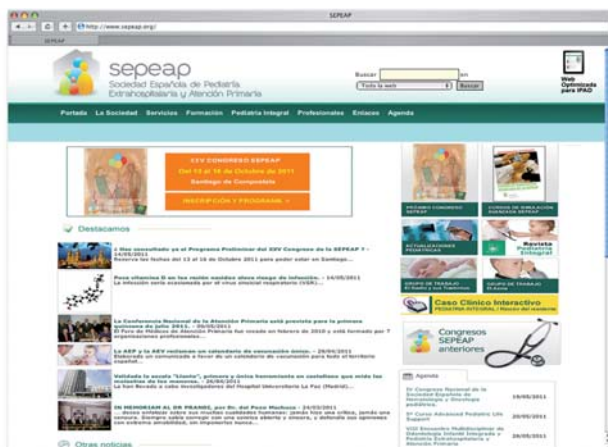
SEPEAP

http://www.sepeap.org/

SEPEAP

sepeap
Sociedad Española de Pediatría Extrahospitalaria y Atención Primaria

Buscar
en
Toda la web
Buscar

Web Optimizada para IPAD

Portada La Sociedad Servicios Formación Pediatría Integral Profesionales Enlaces Agenda

XXV CONGRESO SEPEAP
Del 13 al 15 de Octubre de 2011
Santiago de Compostela

INSCRIPCIÓN Y PROGRAMA »

Destacamos

¿ Has consultado ya el Programa Preliminar del XXV Congreso de la SEPEAP ? - 24/05/2011
Reserva las fechas del 13 al 15 de Octubre 2011 para poder estar en Santiago...

Poca vitamina D en los recién nacidos eleva riesgo de infección. - 14/05/2011
La infección sería ocasionada por el virus sincitial respiratorio (VSR)...

La Conferencia Nacional de la Atención Primaria está prevista para la primera quincena de julio 2011. - 05/05/2011
El Foro de Médicos de Atención Primaria fue creado en febrero de 2010 y está formado por 7 organizaciones profesionales...

La AEP y la AEV reclaman un calendario de vacunación único. - 29/04/2011
Elaborado un comunicado a favor de un calendario de vacunación para todo el territorio español...

Validada la escala "Llanto", primera y única herramienta en castellano que mide las molestias de los menores. - 26/04/2011
La han llevado a cabo investigadores del Hospital Universitario La Paz (Madrid)...

IN MEMORIAM AL DR PRANDI, por Dr. del Pozo Machuca - 24/03/2011
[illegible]

Otras noticias

PRÓXIMO CONGRESO SEPEAP
CURSOS DE SIMULACIÓN AVANZADA SEPEAP
ACTUALIZACIONES PEDIÁTRICAS
Revista Pediatría Integral
GRUPO DE TRABAJO EL Sueño y sus Trastornos
GRUPO DE TRABAJO El Asma

Caso Clínico Interactivo
PEDIATRÍA INTEGRAL | Número del mes

Congresos SEPEAP anteriores

Agenda

IV Congreso Nacional de la Sociedad Española de Neumología y Oncología pediátrica.
19/05/2011

5º Curso Advanced Pediatric Life Support
20/05/2011

XXII Encuentro Multidisciplinar de Odontología Infantil Integrada y Pediatría Extrahospitalaria y Atención Primaria
26/05/2011